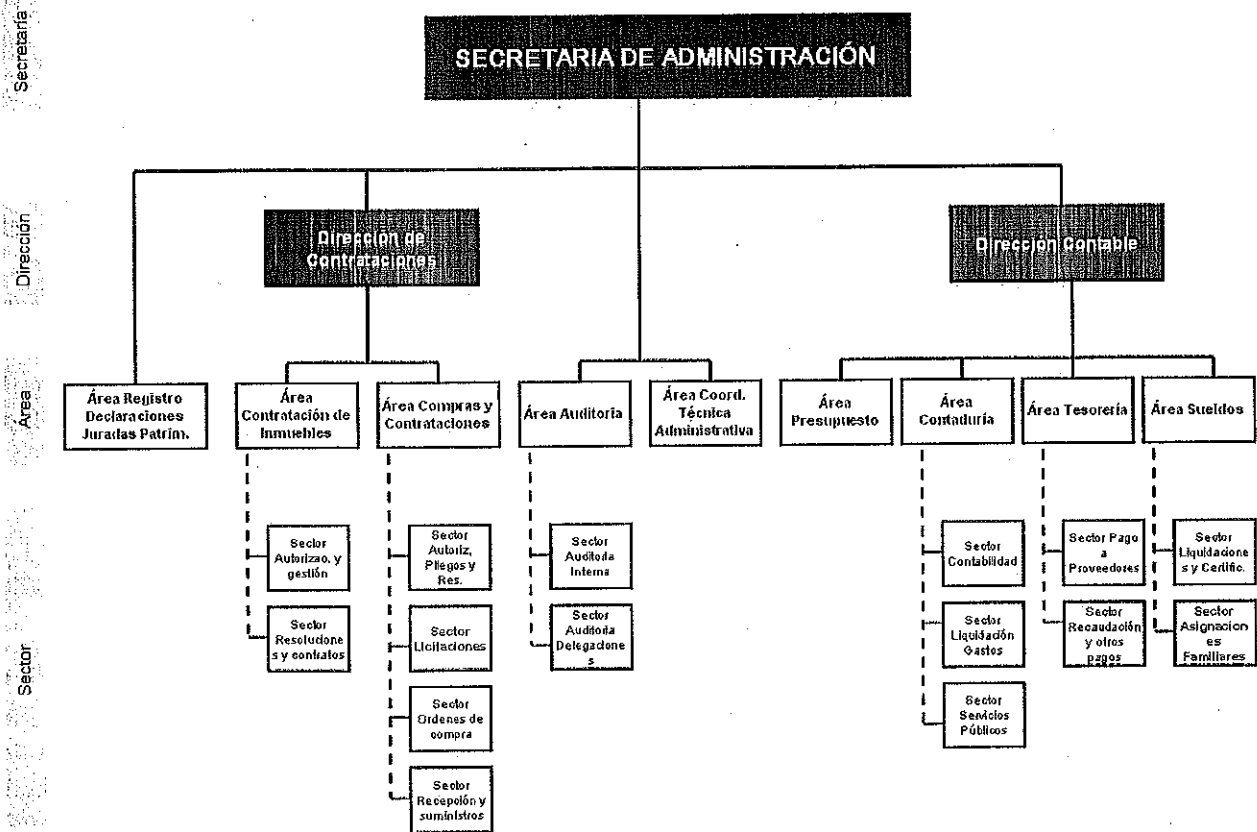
Secretaría

Dirección

Área

Sector

SECRETARIA DE ADMINISTRACIÓN

Dirección de Contrataciones

Dirección Contable

Área Registro Declaraciones Juradas Patrim.

Área Contratación de Inmuebles

Área Compras y Contrataciones

Área Auditoria

Área Coord. Técnica Administrativa

Área Presupuesto

Área Contaduría

Área Tesorería

Área Sueldos

Sector Autorizac. y gestión

Sector Resoluciones y contratos

Sector Autoriz, Pliegos y Res.

Sector Licitaciones

Sector Ordenes de compra

Sector Recepción y suministros

Sector Auditoria Interna

Sector Auditoria Delegaciones

Sector Contabilidad

Sector Liquidación Gastos

Sector Servicios Públicos

Sector Pago a Proveedores

Sector Recaudación y otros pagos

Sector Liquidaciones y Certific.

Sector Asignaciones Familiares